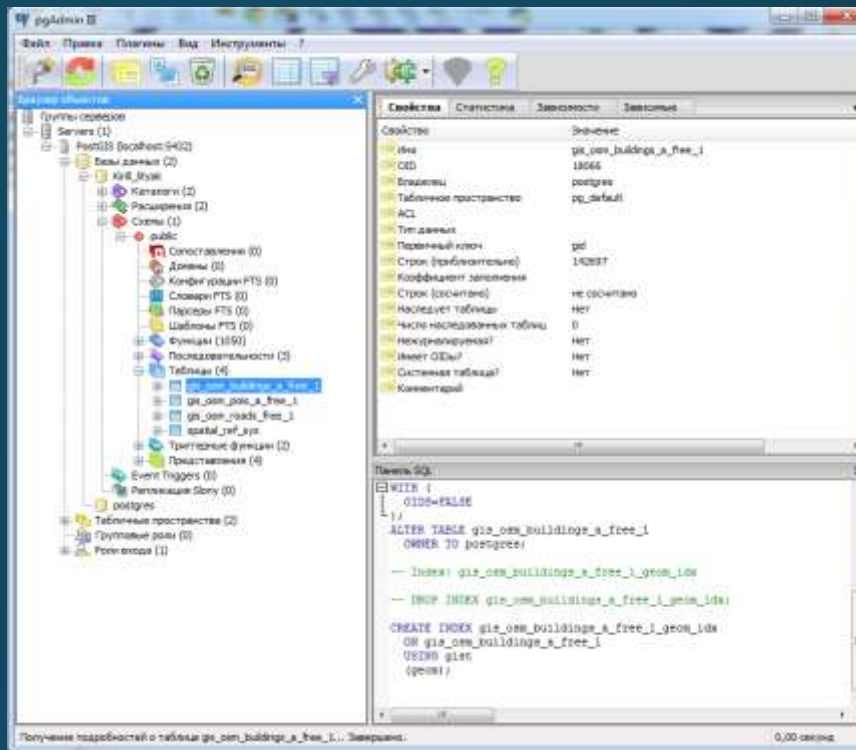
pgAdmin III

Файл Правка Плагины Вид Инструменты ?

Браузер объектов

Группы серверов
Servers (1)
PostGIS (localhost:5432)
Базы данных (2)
Kirill_Ilyas
Каталоги (2)
Расширения (2)
Схемы (1)
public
Сопоставления (0)
Домены (0)
Конфигурации FTS (0)
Словари FTS (0)
Парсеры FTS (0)
Шаблоны FTS (0)
Функции (1050)
Последовательности (3)
Таблицы (4)
gis_osm_buildings_a_free_1
gis_osm_pois_a_free_1
gis_osm_roads_free_1
spatial_ref_sys
Триггерные функции (2)
Представления (4)
Event Triggers (0)
Репликация Slony (0)
postgres
Табличные пространства (2)
Групповые роли (0)
Роли входа (1)

Свойства | Статистика | Зависимости | Зависимые

| Свойство | Значение |
|---|---|
| Имя | gis_osm_buildings_a_free_1 |
| OID | 18066 |
| Владелец | postgres |
| Табличное пространство | pg_default |
| ACL | |
| Тип данных | |
| Первичный ключ | gid |
| Строк (приблизительно) | 142657 |
| Коэффициент заполнения | |
| Строк (сосчитано) | не сосчитано |
| Наследует таблицы | Нет |
| Число наследованных таблиц | 0 |
| Нежурналируемая? | Нет |
| Имеет OIDы? | Нет |
| Системная таблица? | Нет |
| Комментарий | |

Панель SQL

WITH (
  OIDS=FALSE
);
ALTER TABLE gis_osm_buildings_a_free_1
  OWNER TO postgres;

-- Index: gis_osm_buildings_a_free_1_geom_idx

-- DROP INDEX gis_osm_buildings_a_free_1_geom_idx;

CREATE INDEX gis_osm_buildings_a_free_1_geom_idx
  ON gis_osm_buildings_a_free_1
  USING gist
  (geom);

Получение подробностей о таблице gis_osm_buildings_a_free_1... Завершено.
0,00 секунд